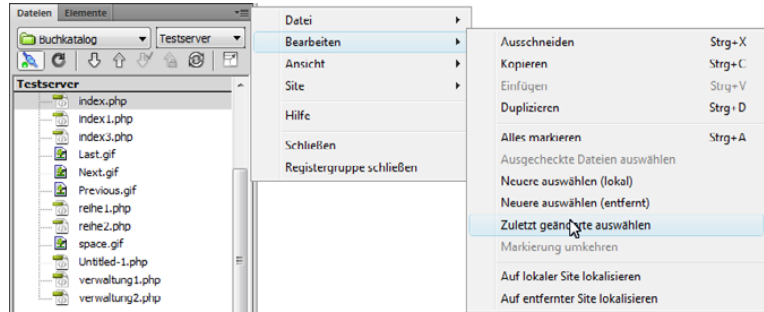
Dateien | Elemente

Buchkatalog | Testserver

Testserver
index.php
index1.php
index3.php
Last.gif
Next.gif
Previous.gif
reihe1.php
reihe2.php
space.gif
Untitled-1.php
verwaltung1.php
verwaltung2.php

Datei
Bearbeiten
Ansicht
Site
Hilfe
Schließen
Registergruppe schließen

Ausschneiden Strg+X
Kopieren Strg+C
Einfügen Strg+V
Duplizieren Strg+D
Alles markieren Strg+A
Ausgecheckte Dateien auswählen
Neuere auswählen (lokal)
Neuere auswählen (entfernt)
Zuletzt geänd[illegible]te auswählen
Markierung umkehren
Auf lokaler Site lokalisieren
Auf entfernter Site lokalisieren